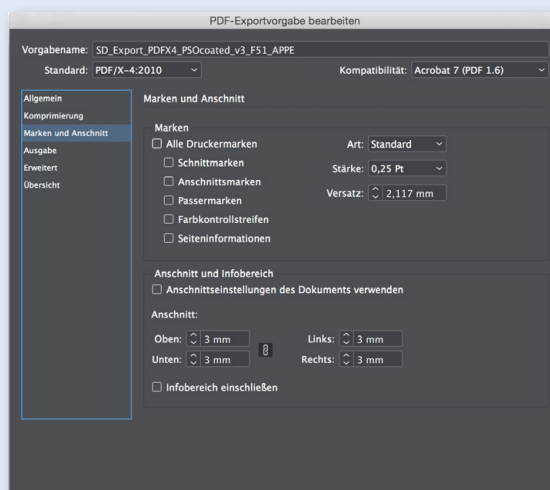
PDF-Exportvorgabe bearbeiten

Vorgabename: SD_Export_PDFX4_PSOcoated_v3_F51_APPE

Standard: PDF/X-4:2010

Kompatibilität: Acrobat 7 (PDF 1.6)

Allgemein
Komprimierung
Marken und Anschnitt
Ausgabe
Erweitert
Übersicht

Marken und Anschnitt

Marken

Alle Druckermarken

Schnittmarken

Anschnittsmarken

Passermarken

Farbkontrollstreifen

Seiteninformationen

Art: Standard

Stärke: 0,25 Pt

Versatz: 2,117 mm

Anschnitt und Infobereich

Anschnittseinstellungen des Dokuments verwenden

Anschnitt:

Oben: 3 mm

Unten: 3 mm

Links: 3 mm

Rechts: 3 mm

Infobereich einschließen